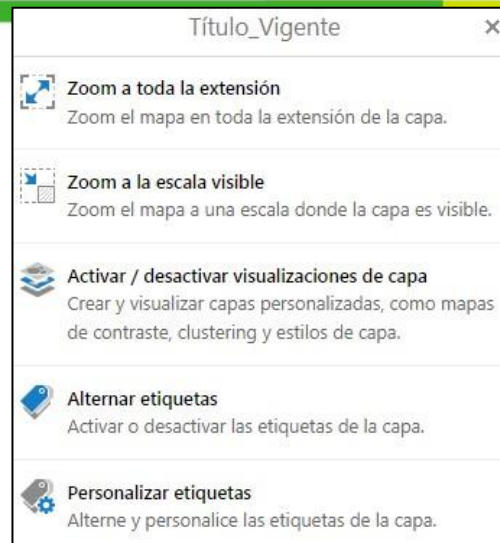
Título_Vigente ×

Zoom a toda la extensión
Zoom el mapa en toda la extensión de la capa.

Zoom a la escala visible
Zoom el mapa a una escala donde la capa es visible.

Activar / desactivar visualizaciones de capa
Crear y visualizar capas personalizadas, como mapas de contraste, clustering y estilos de capa.

Alternar etiquetas
Activar o desactivar las etiquetas de la capa.

Personalizar etiquetas
Alterne y personalice las etiquetas de la capa.